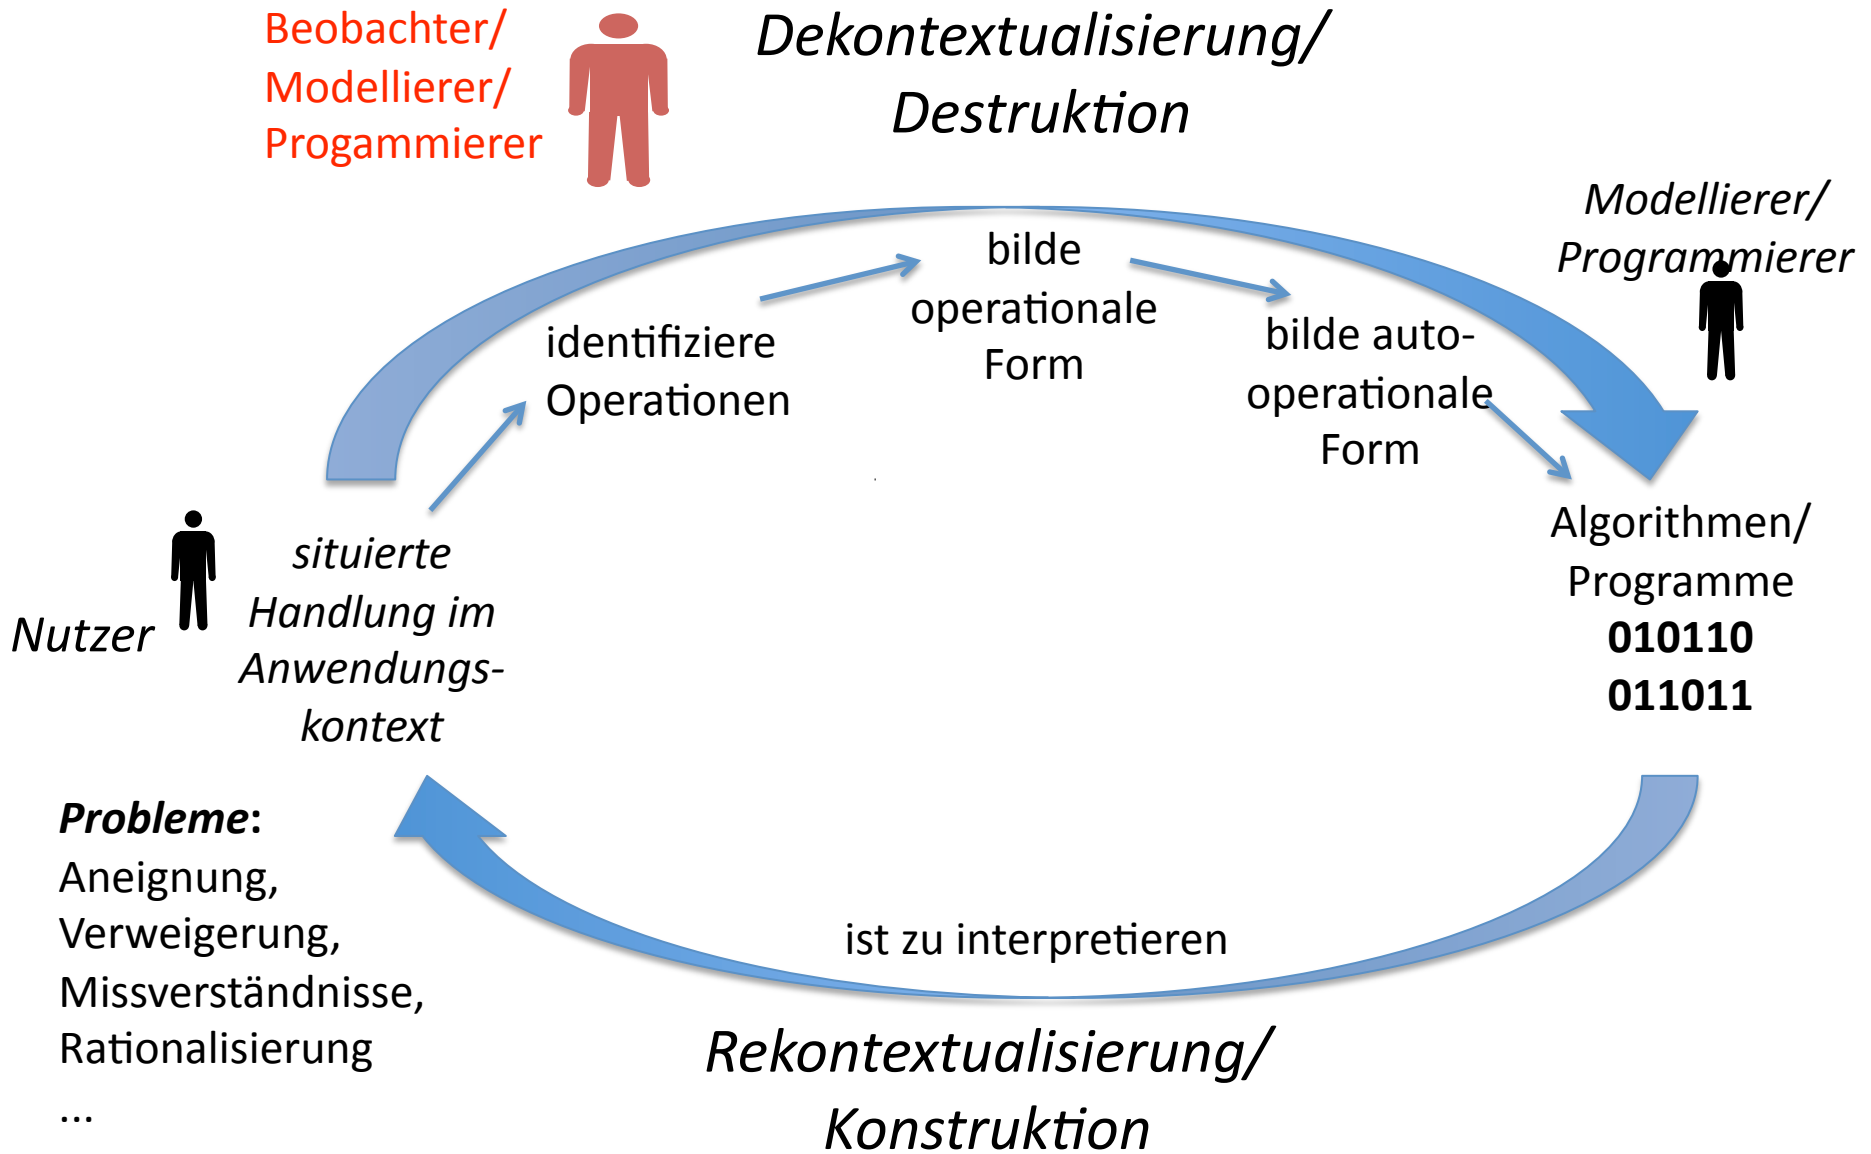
Beobachter/ Modellierer/ Progammierer

Dekontextualisierung/ Destruktion

Modellierer/ Programmierer

identifiziere Operationen

bilde operationale Form

bilde auto-operationale Form

Algorithmen/ Programme
**010110**
**011011**

Nutzer

situierte Handlung im Anwendungskontext

***Probleme***:
Aneignung,
Verweigerung,
Missverständnisse,
Rationalisierung
...

ist zu interpretieren

Rekontextualisierung/ Konstruktion